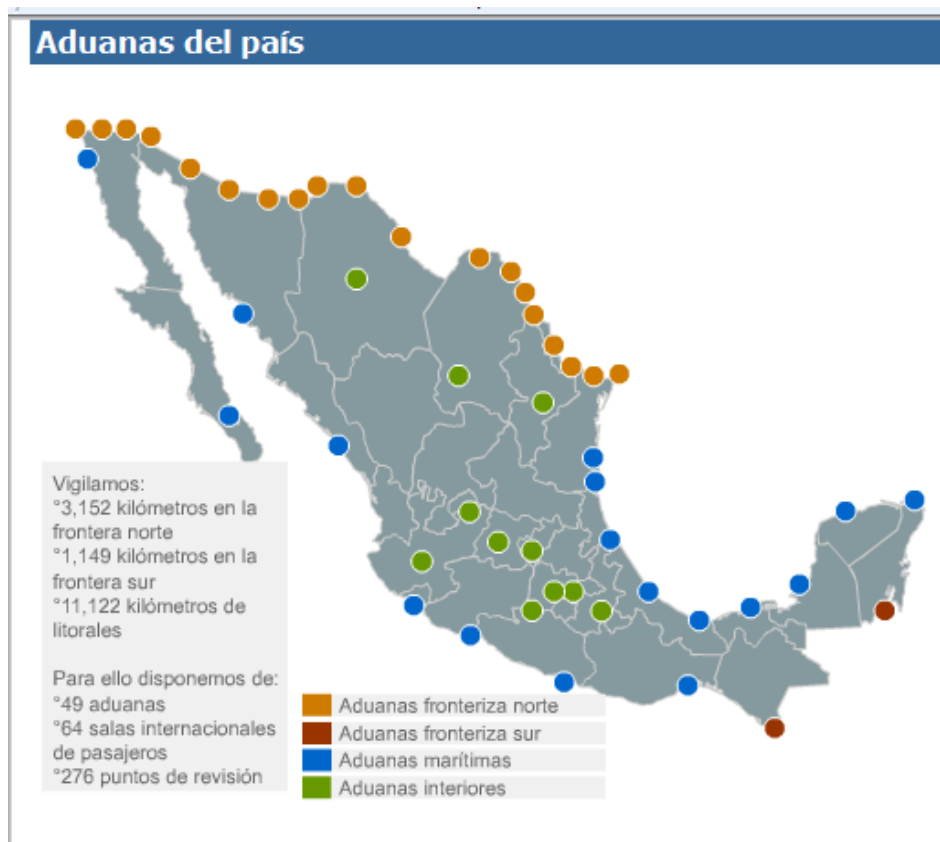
Aduanas del país

Vigilamos:
°3,152 kilómetros en la frontera norte
°1,149 kilómetros en la frontera sur
°11,122 kilómetros de litorales

Para ello disponemos de:
°49 aduanas
°64 salas internacionales de pasajeros
°276 puntos de revisión

Aduanas fronteriza norte
Aduanas fronteriza sur
Aduanas marítimas
Aduanas interiores